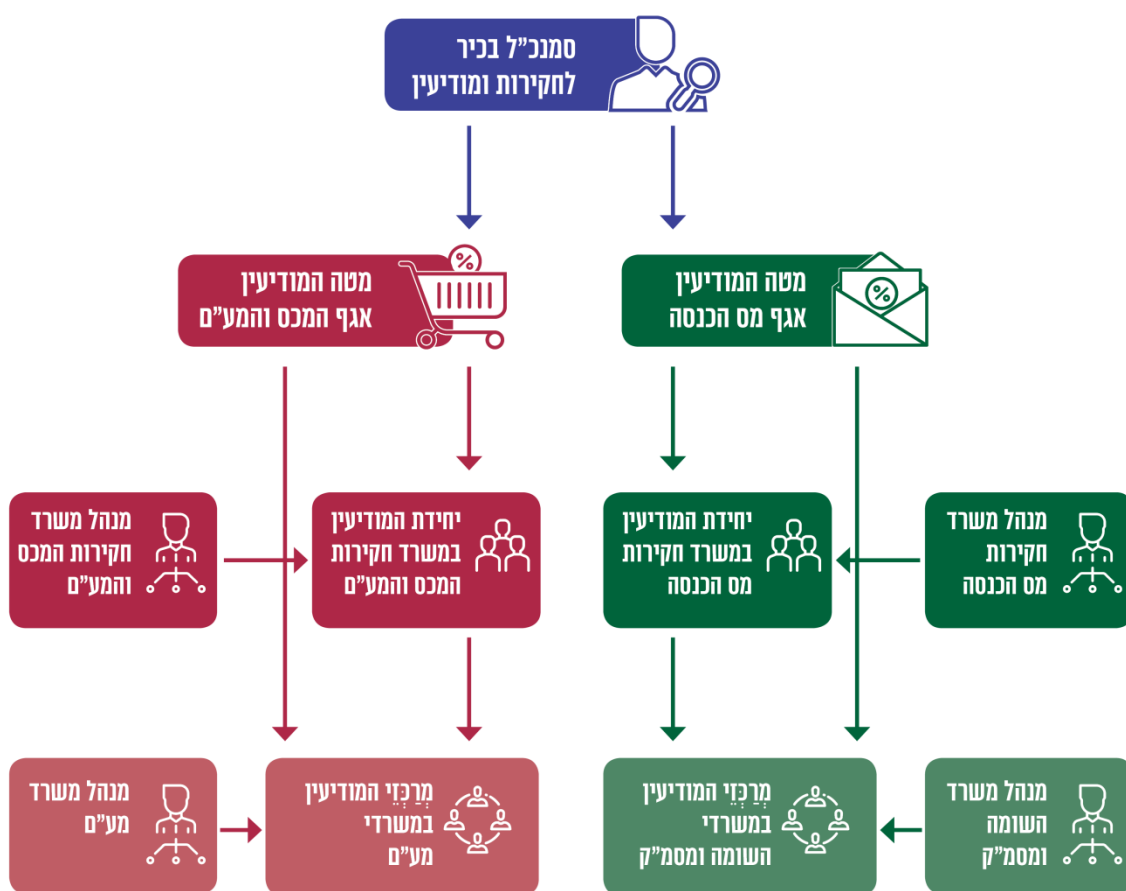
סמנכ"ל בכיר לחקירות ומודיעין

מטה המודיעין אגף המכס והמע"ם

מטה המודיעין אגף מס הכנסה

מנהל משרד חקירות המכס והמע"ם

יחידת המודיעין במשרד חקירות המכס והמע"ם

יחידת המודיעין במשרד חקירות מס הכנסה

מנהל משרד חקירות מס הכנסה

מנהל משרד מע"ם

מְרַכְּזֵי המודיעין במשרדי מע"ם

מְרַכְּזֵי המודיעין במשרדי השומה ומסמ"ק

מנהל משרד השומה ומסמ"ק